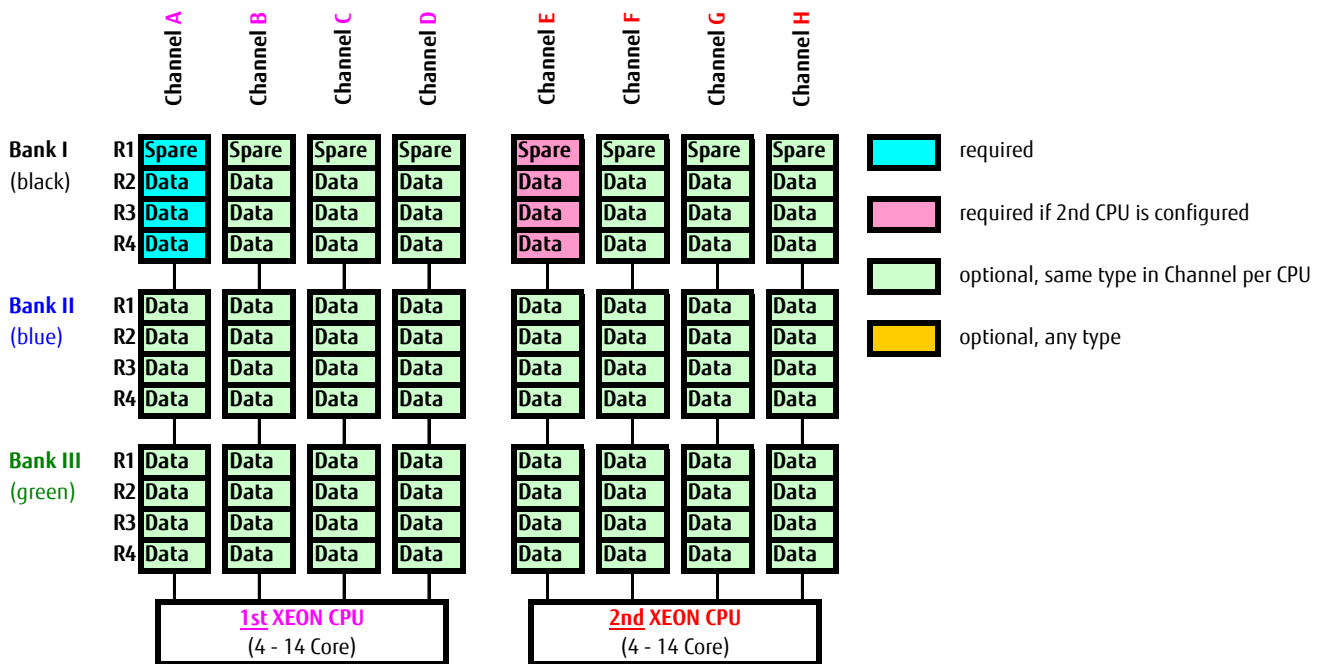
Channel A | Channel B | Channel C | Channel D | Channel E | Channel F | Channel G | Channel H

| | | Channel A | Channel B | Channel C | Channel D | Channel E | Channel F | Channel G | Channel H |
|---|---|---|---|---|---|---|---|---|---|
| Bank I (black) | R1 | Spare | Spare | Spare | Spare | Spare | Spare | Spare | Spare |
| | R2 | Data | Data | Data | Data | Data | Data | Data | Data |
| | R3 | Data | Data | Data | Data | Data | Data | Data | Data |
| | R4 | Data | Data | Data | Data | Data | Data | Data | Data |
| Bank II (blue) | R1 | Data | Data | Data | Data | Data | Data | Data | Data |
| | R2 | Data | Data | Data | Data | Data | Data | Data | Data |
| | R3 | Data | Data | Data | Data | Data | Data | Data | Data |
| | R4 | Data | Data | Data | Data | Data | Data | Data | Data |
| Bank III (green) | R1 | Data | Data | Data | Data | Data | Data | Data | Data |
| | R2 | Data | Data | Data | Data | Data | Data | Data | Data |
| | R3 | Data | Data | Data | Data | Data | Data | Data | Data |
| | R4 | Data | Data | Data | Data | Data | Data | Data | Data |

1st XEON CPU
(4 - 14 Core)

2nd XEON CPU
(4 - 14 Core)

required

required if 2nd CPU is configured

optional, same type in Channel per CPU

optional, any type